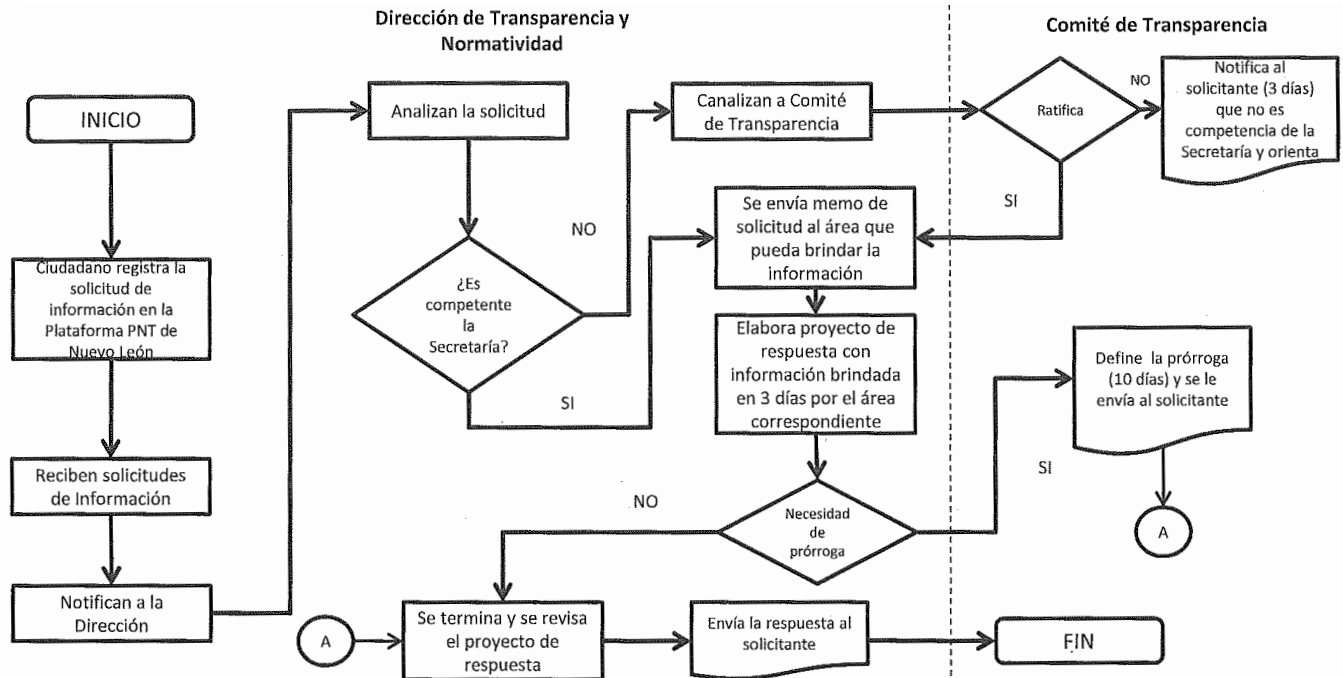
Dirección de Transparencia y Normatividad

Comité de Transparencia

INICIO

Ciudadano registra la solicitud de información en la Plataforma PNT de Nuevo León

Reciben solicitudes de Información

Notifican a la Dirección

Analizan la solicitud

¿Es competente la Secretaría?

NO

SI

Canalizan a Comité de Transparencia

Ratifica

NO

Notifica al solicitante (3 días) que no es competencia de la Secretaría y orienta

SI

Se envía memo de solicitud al área que pueda brindar la información

Elabora proyecto de respuesta con información brindada en 3 días por el área correspondiente

Necesidad de prórroga

NO

SI

Define la prórroga (10 días) y se le envía al solicitante

A

A

Se termina y se revisa el proyecto de respuesta

Envía la respuesta al solicitante

FIN